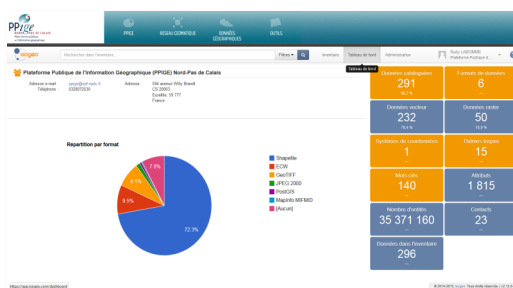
PPIGE
PPIGE
RESEAU GEOMATIQUE
DONNEES GEOGRAPHIQUES
OUTILS

isogeo
Rechercher dans l'inventaire...
Filtres
Inventaire
Tableau de bord
Administration
Rudy LAMOMME
Plateforme Publique d...
Tableau de bord

Plateforme Publique de l'Information Géographique (PPIGE) Nord-Pas de Calais

Adresse e-mail
Téléphone
Adresse
Cité Nature Willy Brandt
CS 20003
Euralille, 59 777
France

Répartition par format

7.8%
6.1%
9.9%
72.7%

Shapefile
ECW
GeoTIFF
JPEG 2000
PostGIS
MapInfo MIF/MID
[Aucun]

Données catalogues
291

Formats de données
6

Données vecteur
232

Données raster
50

Systèmes de coordonnées
1

Takes

Thèmes Inspire
15

Mots clés
140

Attributs
1 815

Nombres d'entités
35 371 160

Contacts
23

Données dans l'inventaire
296

https://app.isogeo.com/dashboard
© 2014-2015 Isogeo. Tous droits réservés.